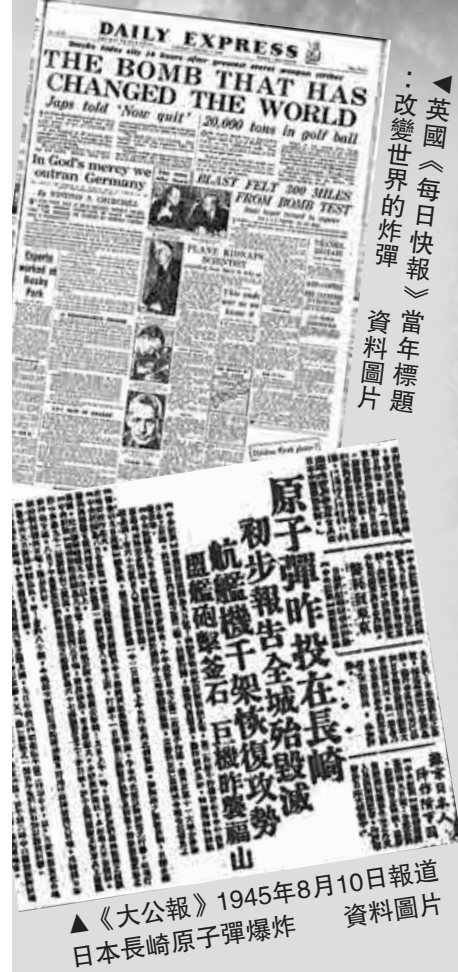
DAILY EXPRESS
THE BOMB THAT HAS CHANGED THE WORLD
Japs told 'Now quit'
20,000 tons in golf ball
In God's mercy we outran Germany
BLAST FELT 300 MILES FROM BOMB TEST
PLANE KIDNAPS SCIENTIST
Experts worked at Rusky Park

▲英國《每日快報》當年標題：改變世界的炸彈
資料圖片

原子彈昨投在長崎
初步報告全城殆毀滅
航艦機千架恢復攻勢
巨艦昨轟福山
艦砲轟擊釜石

▲《大公報》1945年8月10日報道日本長崎原子彈爆炸
資料圖片